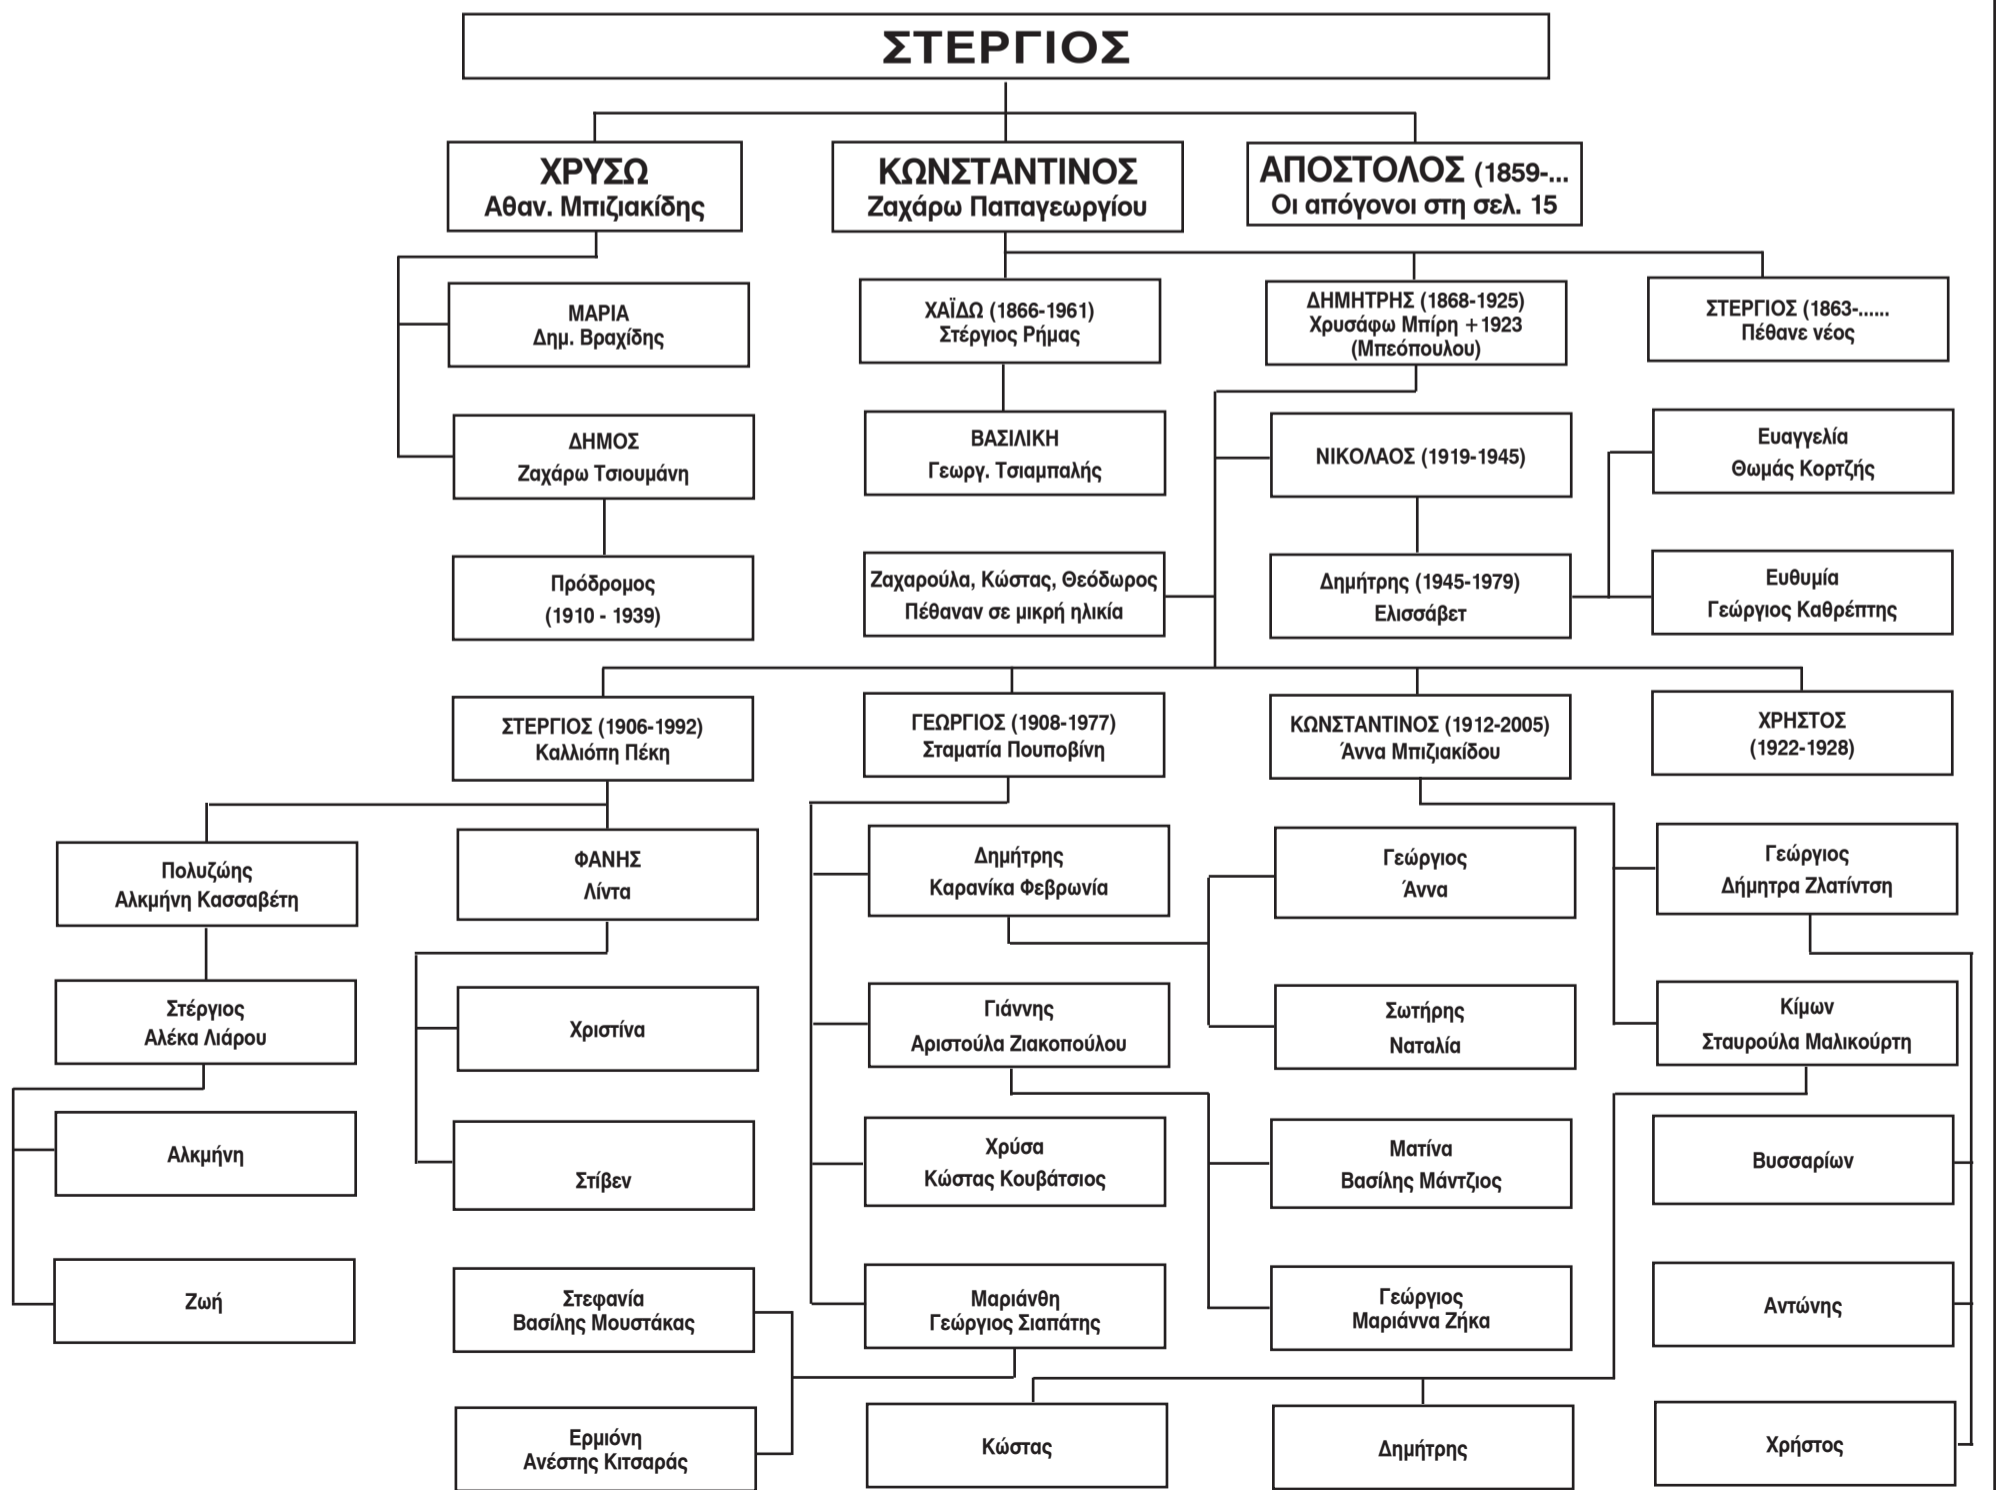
ΣΤΕΡΓΙΟΣ

ΧΡΥΣΩ
Αθαν. Μπιζιακίδης

ΚΩΝΣΤΑΝΤΙΝΟΣ
Ζαχάρω Παπαγεωργίου

ΑΠΟΣΤΟΛΟΣ (1859-...
Οι απόγονοι στη σελ. 15

ΜΑΡΙΑ
Δημ. Βραχίδης

ΔΗΜΟΣ
Ζαχάρω Τσιουμάνη

Πρόδρομος
(1910 - 1939)

ΧΑΪΔΩ (1866-1961)
Στέργιος Ρήμας

ΒΑΣΙΛΙΚΗ
Γεωργ. Τσιαμπαλής

Ζαχαρούλα, Κώστας, Θεόδωρος
Πέθαναν σε μικρή ηλικία

ΔΗΜΗΤΡΗΣ (1868-1925)
Χρυσάφω Μπίρη +1923
(Μπεόπουλου)

ΝΙΚΟΛΑΟΣ (1919-1945)

Δημήτρης (1945-1979)
Ελισσάβετ

ΣΤΕΡΓΙΟΣ (1863-......
Πέθανε νέος

Ευαγγελία
Θωμάς Κορτζής

Ευθυμία
Γεώργιος Καθρέπτης

ΣΤΕΡΓΙΟΣ (1906-1992)
Καλλιόπη Πέκη

ΓΕΩΡΓΙΟΣ (1908-1977)
Σταματία Πουποβίνη

ΚΩΝΣΤΑΝΤΙΝΟΣ (1912-2005)
Άννα Μπιζιακίδου

ΧΡΗΣΤΟΣ
(1922-1928)

Πολυζώης
Αλκμήνη Κασσαβέτη

Στέργιος
Αλέκα Λιάρου

Αλκμήνη

Ζωή

ΦΑΝΗΣ
Λίντα

Χριστίνα

Στίβεν

Στεφανία
Βασίλης Μουστάκας

Ερμιόνη
Ανέστης Κιτσαράς

Δημήτρης
Καρανίκα Φεβρωνία

Γιάννης
Αριστούλα Ζιακοπούλου

Χρύσα
Κώστας Κουβάτσιος

Μαριάνθη
Γεώργιος Σιαπάτης

Γεώργιος
Άννα

Σωτήρης
Ναταλία

Ματίνα
Βασίλης Μάντζιος

Γεώργιος
Μαριάννα Ζήκα

Γεώργιος
Δήμητρα Ζλατίντση

Κίμων
Σταυρούλα Μαλικούρτη

Βυσσαρίων

Αντώνης

Χρήστος

Κώστας

Δημήτρης